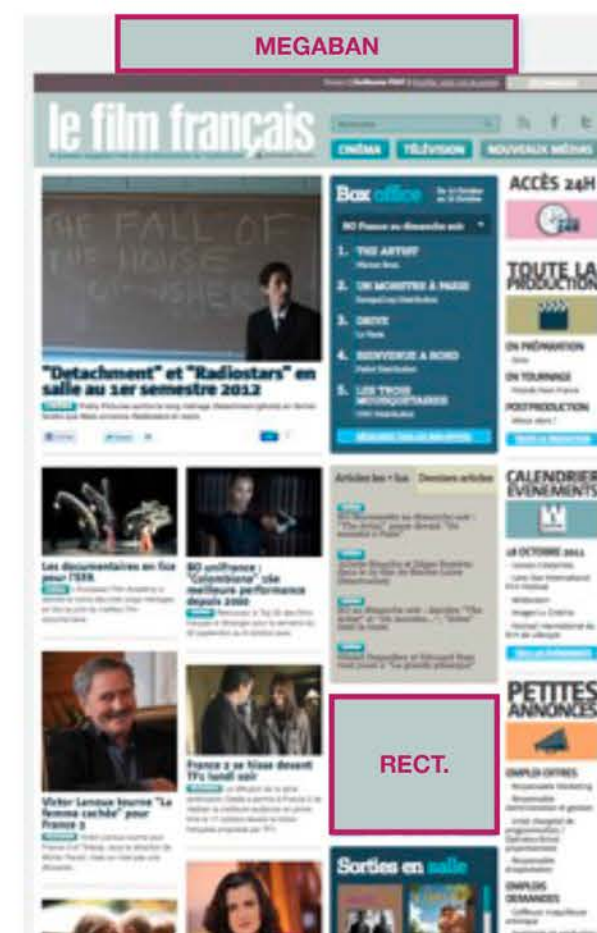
MEGABAN

le film français

CINÉMA TÉLÉVISION NOUVEAUX MÉDIAS

THE FALL OF THE HOUSE OF USHER

"Detachment" et "Radiostars" en salle au 1er semestre 2012

Box office

1. THE ARTIST

2. UN MONSTRE À PARIS

3. DRIVE

4. BIENVENUE À BORD

5. LES TROIS MOUSQUETAIRES

ACCÈS 24H

TOUTE LA PRODUCTION

EN PRÉPARATION

EN TOURNAGE

POSTPRODUCTION

Articles les + lus Derniers articles

CALENDRIER ÉVÉNEMENTS

18 OCTOBRE 2011

Les documentaires en fête pour l'EEA

BO uniFrance : "Colombiana" réalise la meilleure performance depuis 2000

PETITES ANNONCES

EMPLOI OFFRES

EMPLOIS DEMANDES

Victor Lanoux tourne "La femme cachée" pour France 3

France 2 se hisse devant TF1 lundi soir

RECT.

Sorties en salle